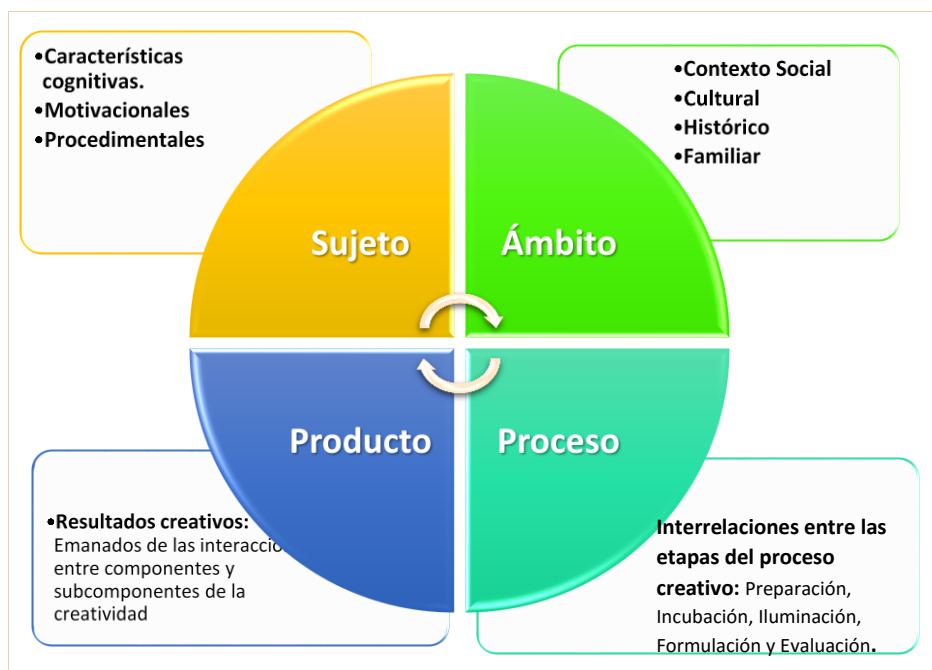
•Características cognitivas.
•Motivacionales
•Procedimentales

•Contexto Social
•Cultural
•Histórico
•Familiar

Sujeto

Ámbito

Producto

Proceso

•Resultados creativos: Emanados de las interaccio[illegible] entre componentes y subcomponentes de la creatividad

Interrelaciones entre las etapas del proceso creativo: Preparación, Incubación, Iluminación, Formulación y Evaluación.